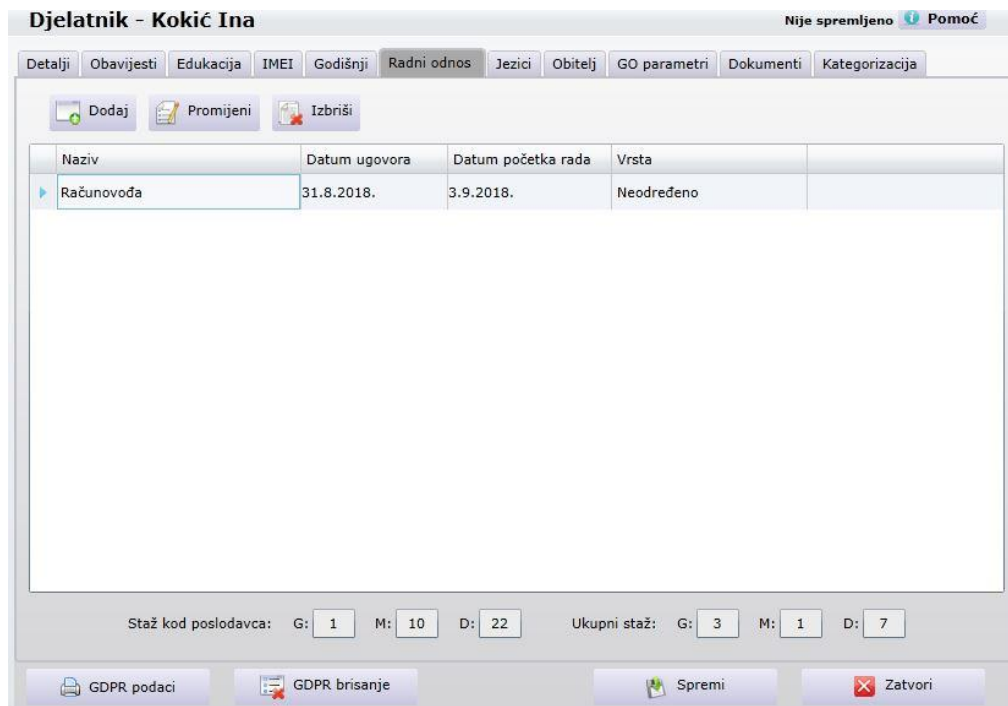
Djelatnik - Kokić Ina

Nije spremljeno Pomoć

Detalji | Obavijesti | Edukacija | IMEI | Godišnji | Radni odnos | Jezici | Obitelj | GO parametri | Dokumenti | Kategorizacija

Dodaj Promijeni Izbriši

| Naziv | Datum ugovora | Datum početka rada | Vrsta |
|---|---|---|---|
| Računovođa | 31.8.2018. | 3.9.2018. | Neodređeno |

Staž kod poslodavca: G: 1 M: 10 D: 22 Ukupni staž: G: 3 M: 1 D: 7

GDPR podaci GDPR brisanje Spremi Zatvori